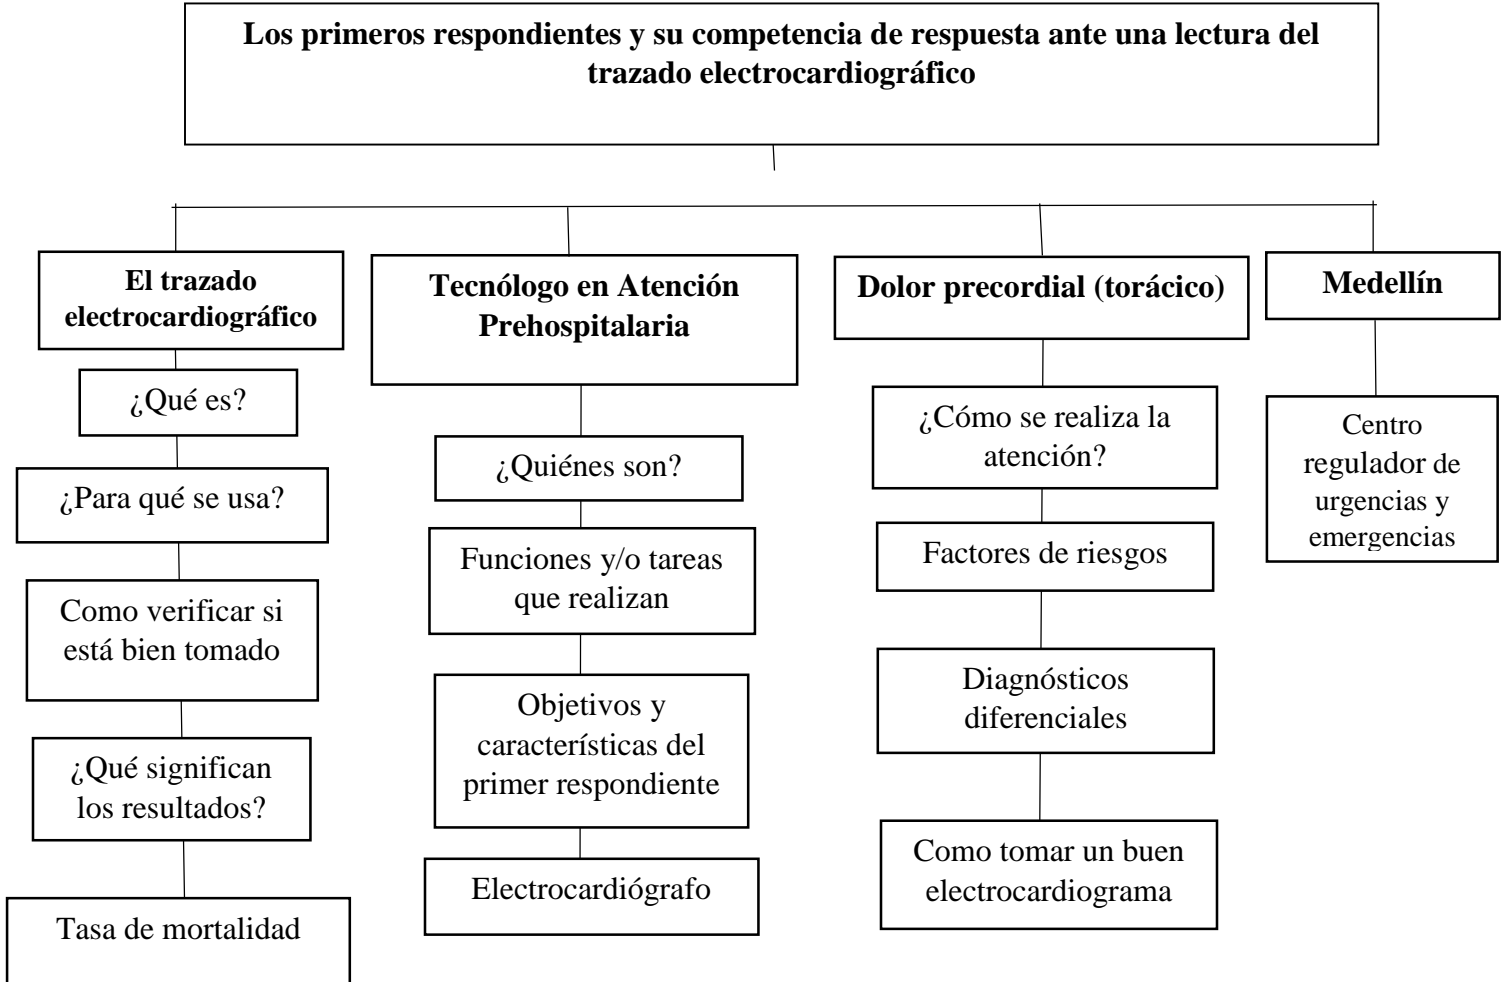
Los primeros respondientes y su competencia de respuesta ante una lectura del trazado electrocardiográfico

El trazado electrocardiográfico

¿Qué es?

¿Para qué se usa?

Como verificar si está bien tomado

¿Qué significan los resultados?

Tasa de mortalidad

Tecnólogo en Atención Prehospitalaria

¿Quiénes son?

Funciones y/o tareas que realizan

Objetivos y características del primer respondiente

Electrocardiógrafo

Dolor precordial (torácico)

¿Cómo se realiza la atención?

Factores de riesgos

Diagnósticos diferenciales

Como tomar un buen electrocardiograma

Medellín

Centro regulador de urgencias y emergencias